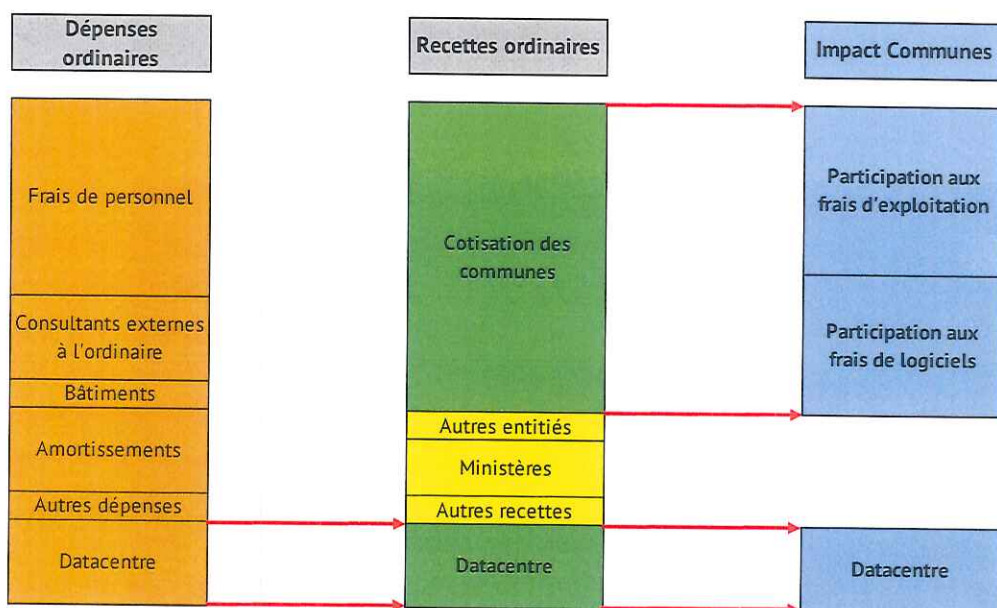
Dépenses ordinaires

Recettes ordinaires

Impact Communes

Frais de personnel

Consultants externes à l'ordinaire

Bâtiments

Amortissements

Autres dépenses

Datacentre

Cotisation des communes

Autres entitiés

Ministères

Autres recettes

Datacentre

Participation aux frais d'exploitation

Participation aux frais de logiciels

Datacentre